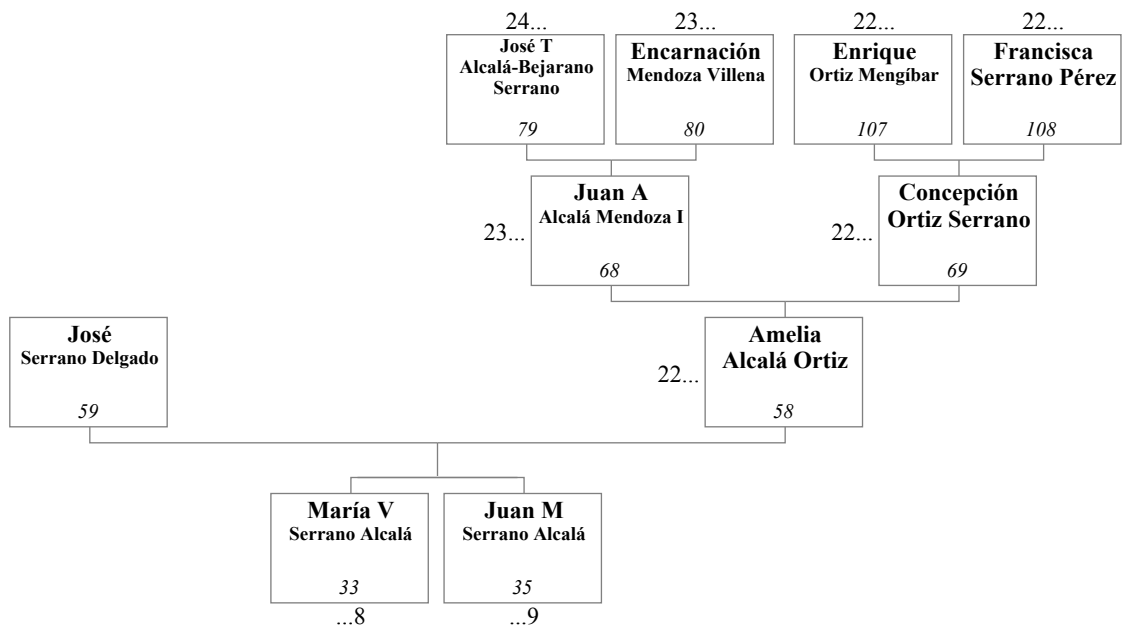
24...
José T
Alcalá-Bejarano Serrano
79

23...
Encarnación
Mendoza Villena
80

22...
Enrique
Ortiz Mengíbar
107

22...
Francisca
Serrano Pérez
108

23...
Juan A
Alcalá Mendoza I
68

22...
Concepción
Ortiz Serrano
69

José
Serrano Delgado
59

22...
Amelia
Alcalá Ortiz
58

María V
Serrano Alcalá
33
...8

Juan M
Serrano Alcalá
35
...9